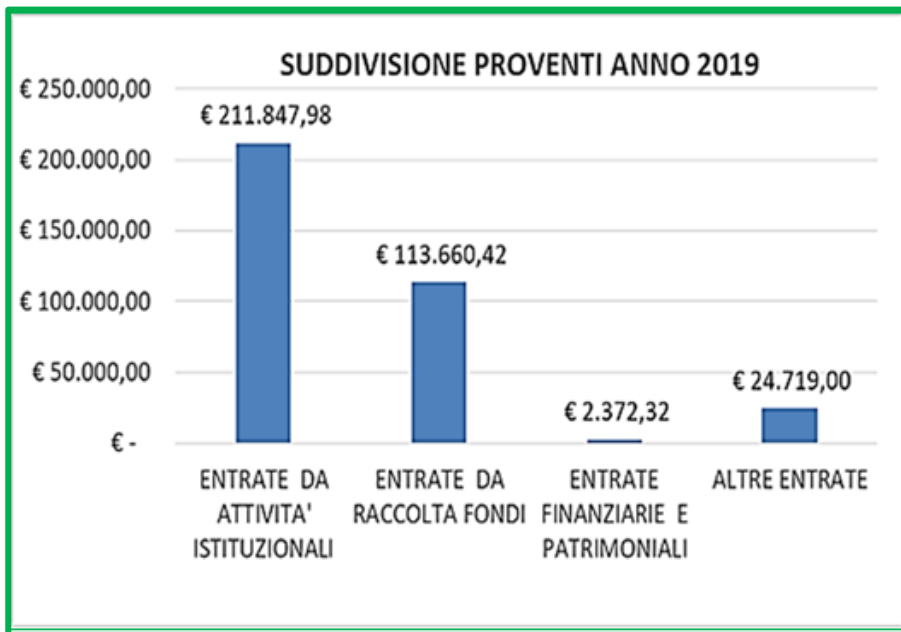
SUDDIVISIONE PROVENTI ANNO 2019

€ 250.000,00
€ 200.000,00
€ 150.000,00
€ 100.000,00
€ 50.000,00
€ -

€ 211.847,98
€ 113.660,42
€ 2.372,32
€ 24.719,00

ENTRATE DA ATTIVITA' ISTITUZIONALI
ENTRATE DA RACCOLTA FONDI
ENTRATE FINANZIARIE E PATRIMONIALI
ALTRE ENTRATE